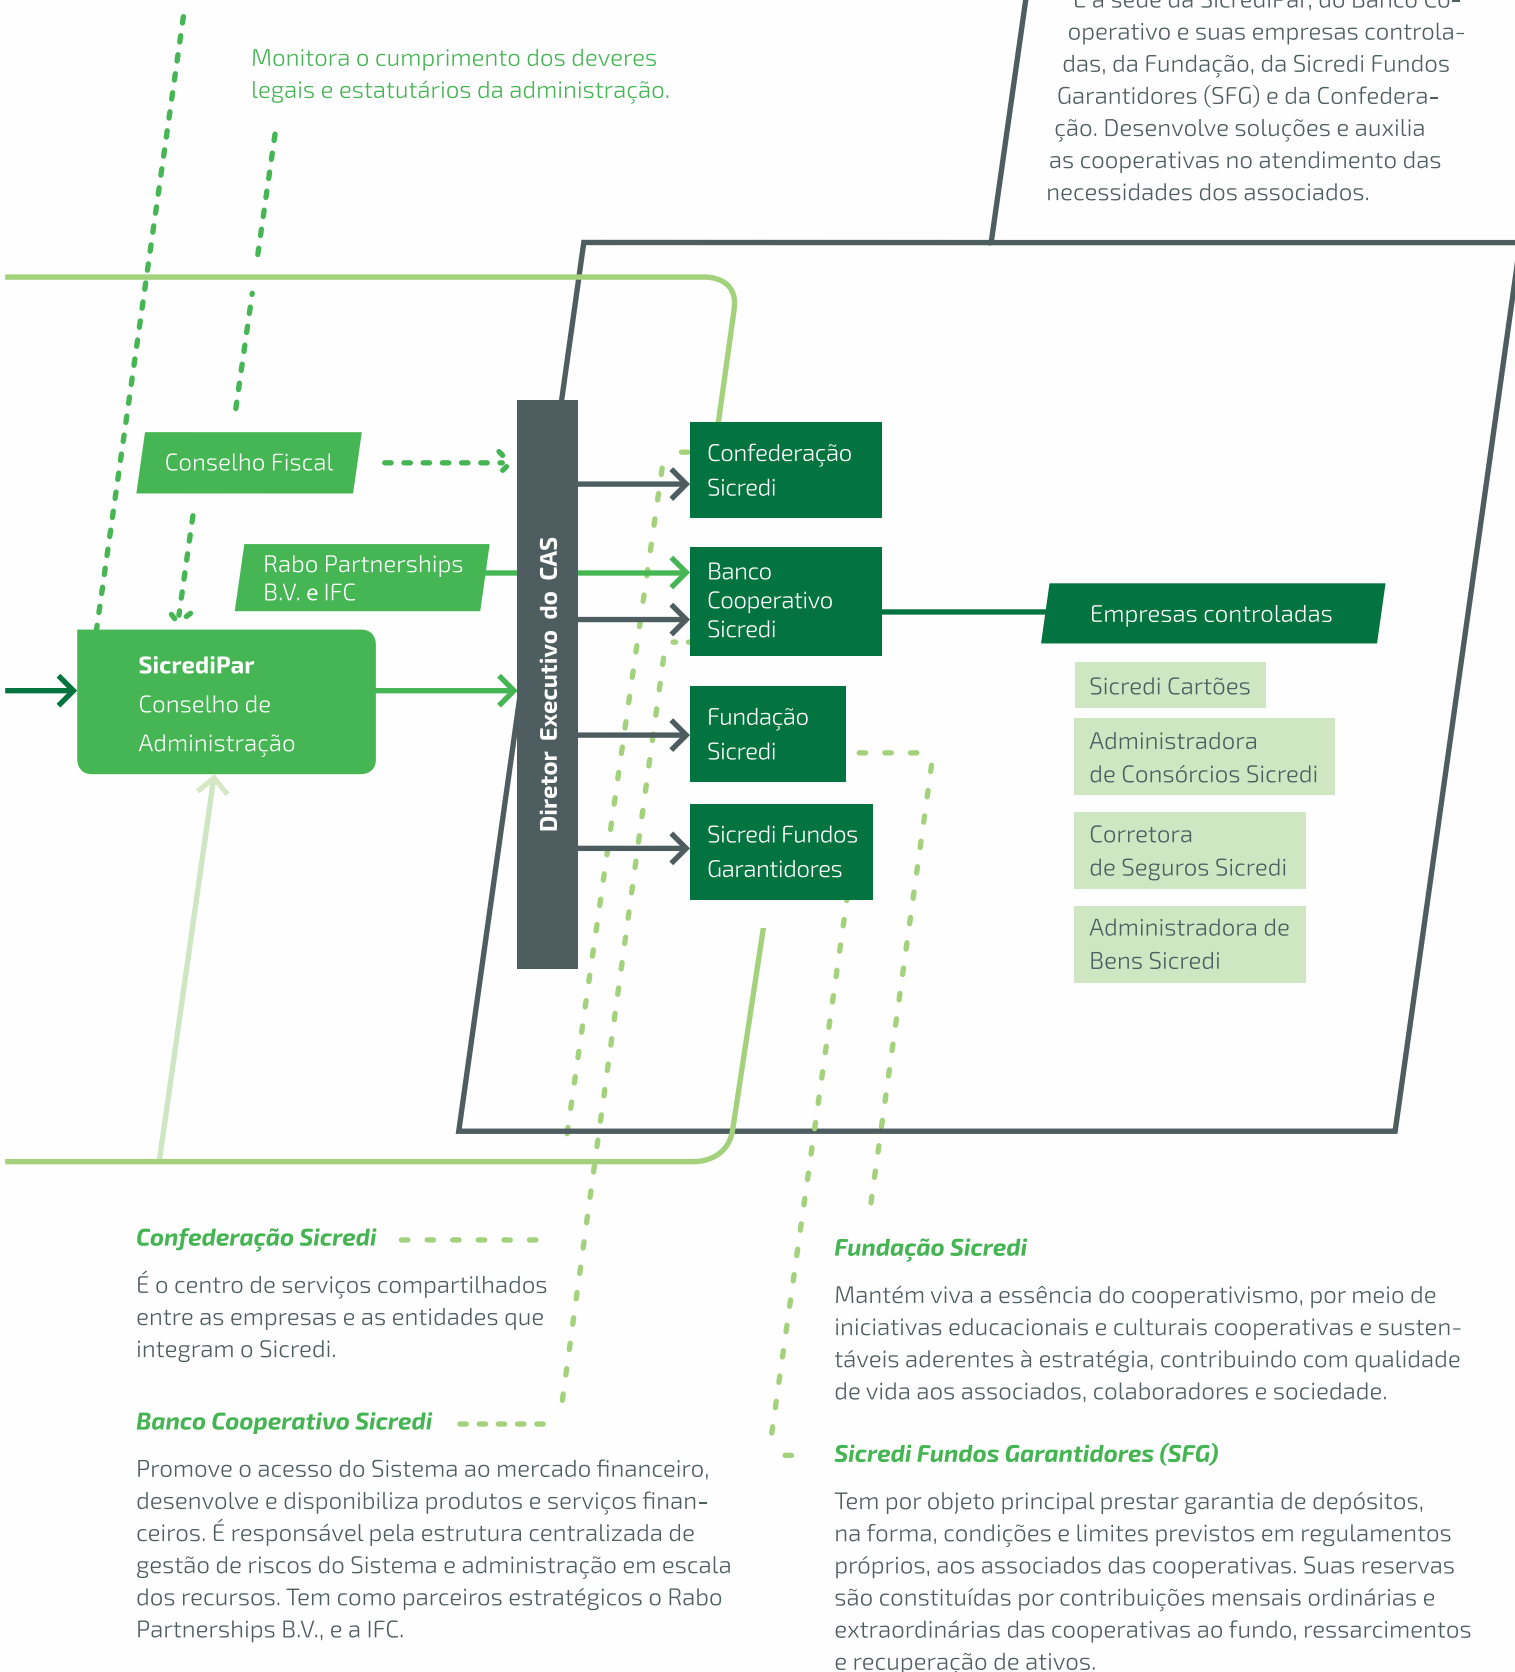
Monitora o cumprimento dos deveres legais e estatutários da administração.

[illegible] operativo e suas empresas controladas, da Fundação, da Sicredi Fundos Garantidores (SFG) e da Confederação. Desenvolve soluções e auxilia as cooperativas no atendimento das necessidades dos associados.

Conselho Fiscal

Rabo Partnerships B.V. e IFC

SicrediPar
Conselho de Administração

Diretor Executivo do CAS

Confederação Sicredi

Banco Cooperativo Sicredi

Fundação Sicredi

Sicredi Fundos Garantidores

Empresas controladas

Sicredi Cartões

Administradora de Consórcios Sicredi

Corretora de Seguros Sicredi

Administradora de Bens Sicredi

Confederação Sicredi

É o centro de serviços compartilhados entre as empresas e as entidades que integram o Sicredi.

Banco Cooperativo Sicredi

Promove o acesso do Sistema ao mercado financeiro, desenvolve e disponibiliza produtos e serviços financeiros. É responsável pela estrutura centralizada de gestão de riscos do Sistema e administração em escala dos recursos. Tem como parceiros estratégicos o Rabo Partnerships B.V., e a IFC.

Fundação Sicredi

Mantém viva a essência do cooperativismo, por meio de iniciativas educacionais e culturais cooperativas e sustentáveis aderentes à estratégia, contribuindo com qualidade de vida aos associados, colaboradores e sociedade.

Sicredi Fundos Garantidores (SFG)

Tem por objeto principal prestar garantia de depósitos, na forma, condições e limites previstos em regulamentos próprios, aos associados das cooperativas. Suas reservas são constituídas por contribuições mensais ordinárias e extraordinárias das cooperativas ao fundo, ressarcimentos e recuperação de ativos.